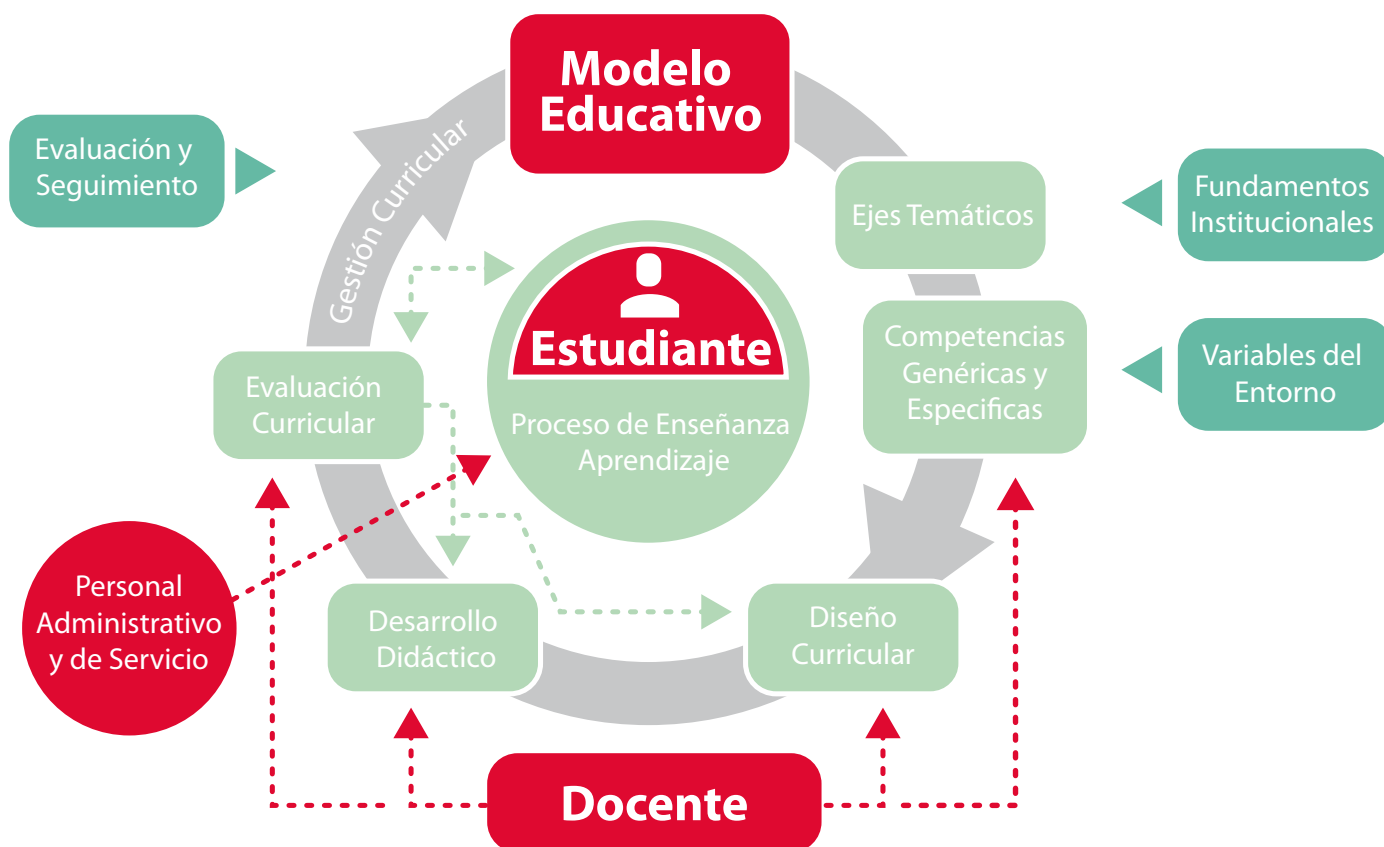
Modelo Educativo

Evaluación y Seguimiento

Gestión Curricular

Ejes Temáticos

Fundamentos Institucionales

Estudiante

Proceso de Enseñanza Aprendizaje

Competencias Genéricas y Especificas

Variables del Entorno

Evaluación Curricular

Personal Administrativo y de Servicio

Desarrollo Didáctico

Diseño Curricular

Docente